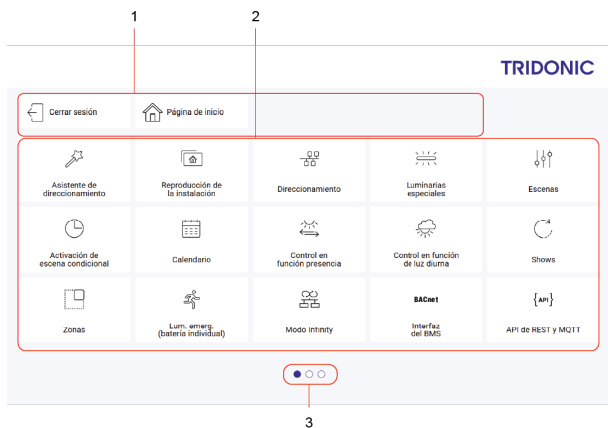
1
2
TRIDONIC
Cerrar sesión
Página de inicio
Asistente de direccionamiento
Reproducción de la instalación
Direccionamiento
Luminarias especiales
Escenas
Activación de escena condicional
Calendario
Control en función presencia
Control en función de luz diurna
Shows
Zonas
Lum. emerg. (batería individual)
Modo Infinity
BACnet
Interfaz del BMS
{API}
API de REST y MQTT
3